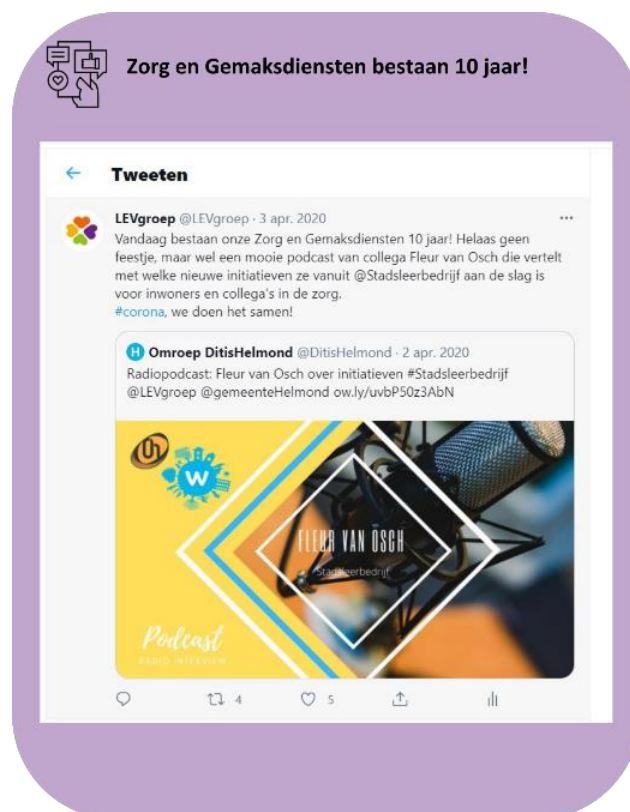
Zorg en Gemaksdiensten bestaan 10 jaar!

Tweeten

LEVgroep @LEVgroep · 3 apr. 2020
Vandaag bestaan onze Zorg en Gemaksdiensten 10 jaar! Helaas geen feestje, maar wel een mooie podcast van collega Fleur van Osch die vertelt met welke nieuwe initiatieven ze vanuit @Stadsleerbedrijf aan de slag is voor inwoners en collega's in de zorg.
#corona, we doen het samen!

Omroep DitisHelmond @DitisHelmond · 2 apr. 2020
Radiopodcast: Fleur van Osch over initiatieven #Stadsleerbedrijf @LEVgroep @gemeenteHelmond ow.ly/uvbP50z3AbN

W

FLEUR VAN OSCH
#Stadsleerbedrijf

Podcast
RADIO INTERVIEW

4 5